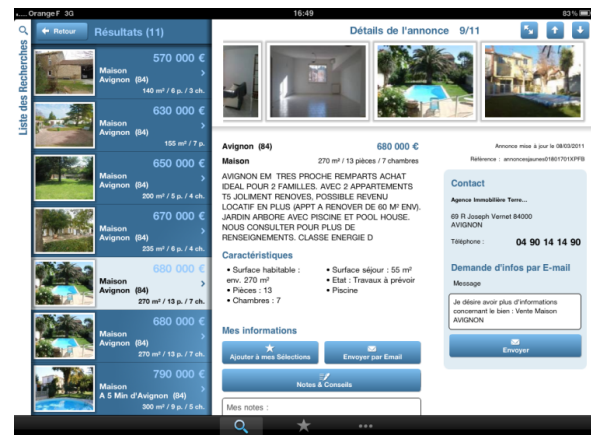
..... Orange F 3G
16:49
83 %

Liste des Recherches

Retour
Résultats (11)

570 000 €
Maison
Avignon (84)
140 m² / 6 p. / 3 ch.

630 000 €
Maison
Avignon (84)
155 m² / 7 p.

650 000 €
Maison
Avignon (84)
200 m² / 5 p. / 4 ch.

670 000 €
Maison
Avignon (84)
235 m² / 8 p. / 4 ch.

680 000 €
Maison
Avignon (84)
270 m² / 13 p. / 7 ch.

680 000 €
Maison
Avignon (84)
270 m² / 13 p. / 7 ch.

790 000 €
Maison
A 5 Min d'Avignon (84)
300 m² / 9 p. / 5 ch.

Détails de l'annonce 9/11

Avignon (84)
680 000 €
Maison
270 m² / 13 pièces / 7 chambres

Annonce mise à jour le 08/03/2011
Référence : annoncesjaunes01801701XPFB

AVIGNON EM TRES PROCHE REMPARTS ACHAT IDEAL POUR 2 FAMILLES. AVEC 2 APPARTEMENTS T5 JOLIMENT RENOVES, POSSIBLE REVENU LOCATIF EN PLUS (APPT A RENOVER DE 60 M² ENV). JARDIN ARBORE AVEC PISCINE ET POOL HOUSE. NOUS CONSULTER POUR PLUS DE RENSEIGNEMENTS. CLASSE ENERGIE D

Caractéristiques
• Surface habitable : env. 270 m²
• Pièces : 13
• Chambres : 7
• Surface séjour : 55 m²
• Etat : Travaux à prévoir
• Piscine

Mes informations
Ajouter à mes Sélections
Envoyer par Email
Notes & Conseils
Mes notes :

Contact
Agence Immobilière Terre...
69 R Joseph Vernet 84000 AVIGNON
Téléphone : 04 90 14 14 90

Demande d'infos par E-mail
Message
Je désire avoir plus d'informations concernant le bien : Vente Maison AVIGNON
Envoyer